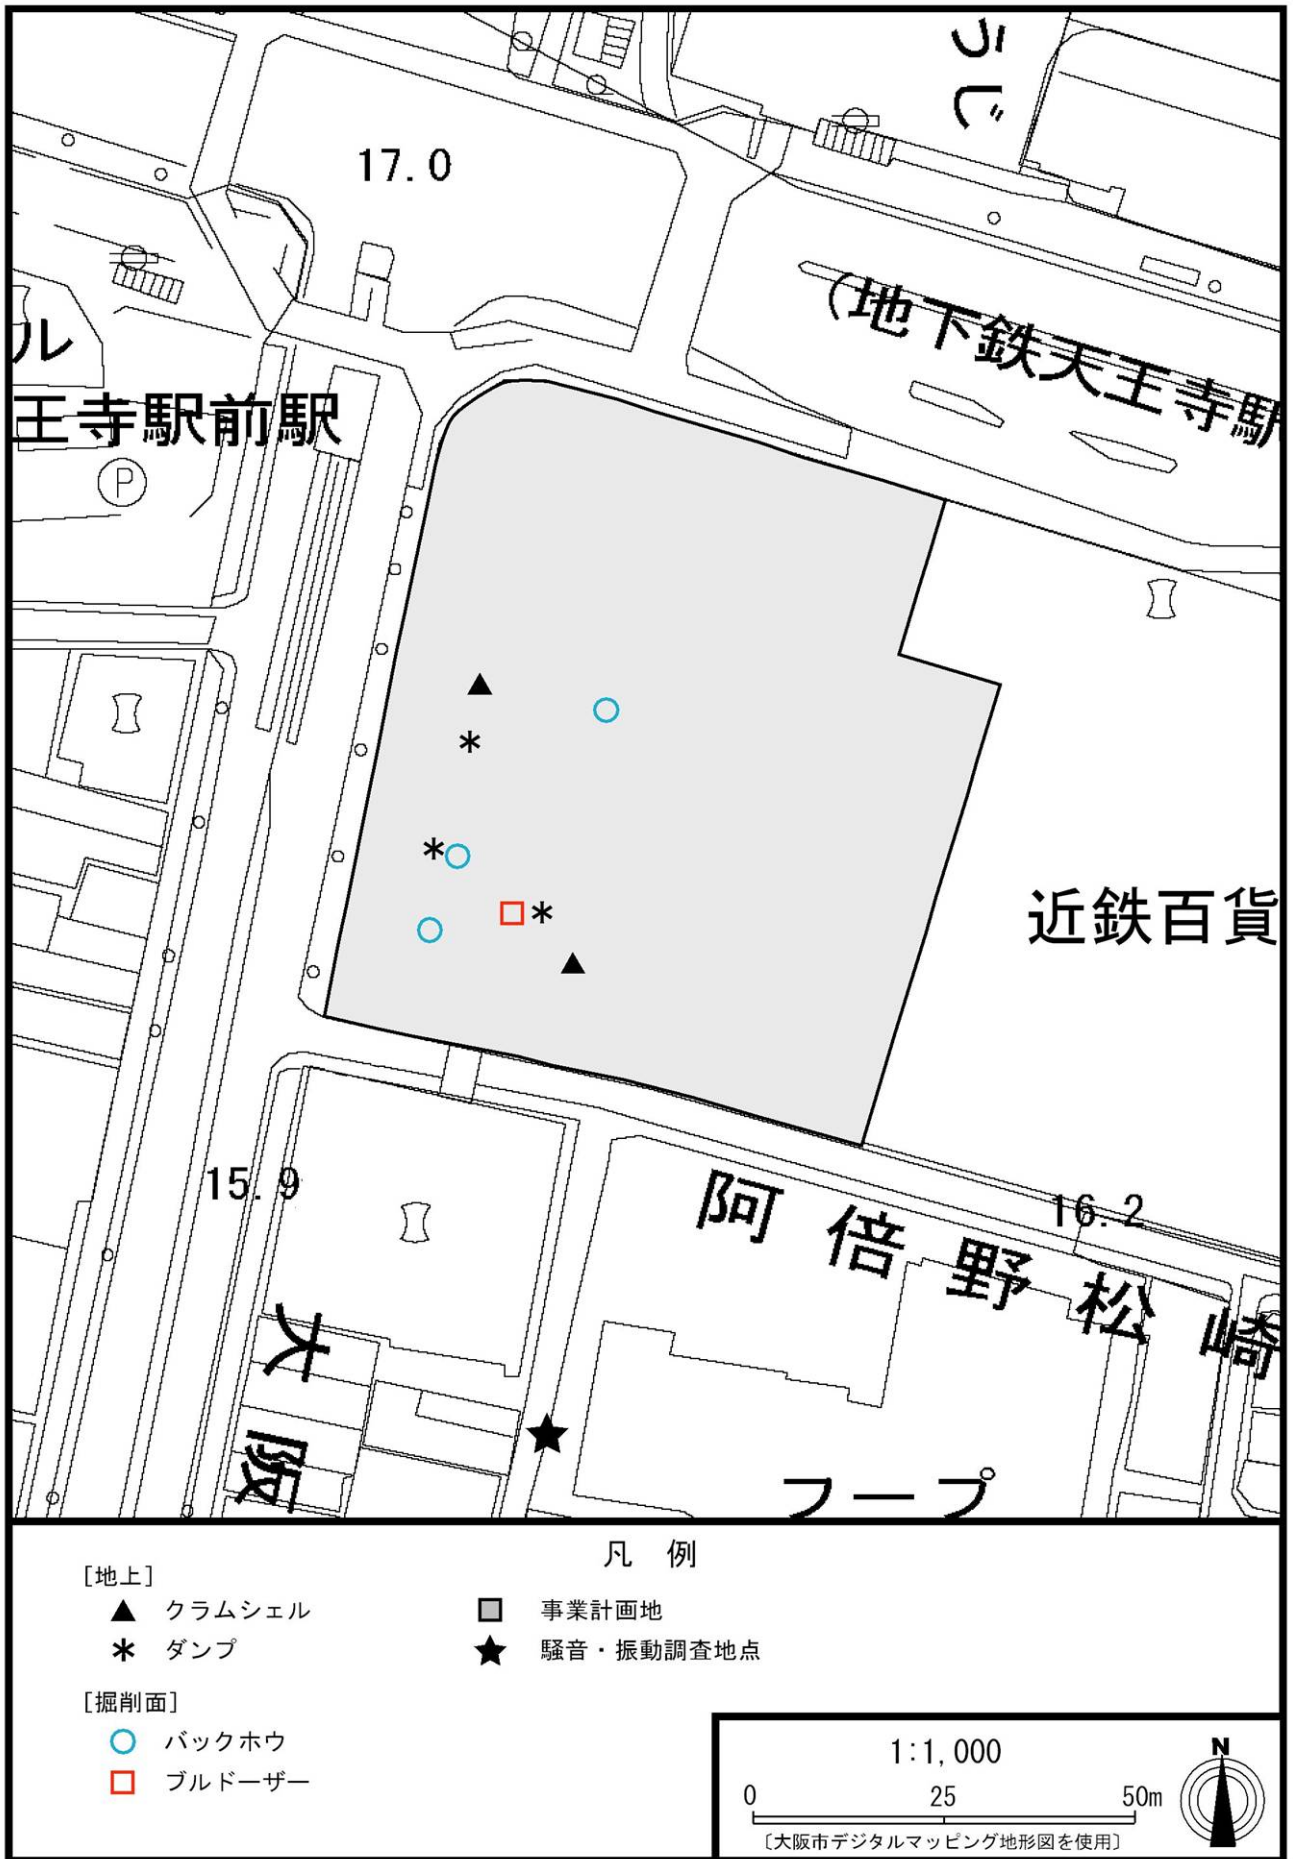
うじ

17.0

ル

王寺駅前駅

(地下鉄天王寺駅

P

近鉄百貨

15.9

16.2

阿 倍 野 松 崎

大

阪

フープ

凡 例

[地上]

▲ クラムシェル

＊ ダンプ

[掘削面]

○ バックホウ

□ ブルドーザー

事業計画地

★ 騒音・振動調査地点

1:1,000

0 25 50m

N

〔大阪市デジタルマッピング地形図を使用〕